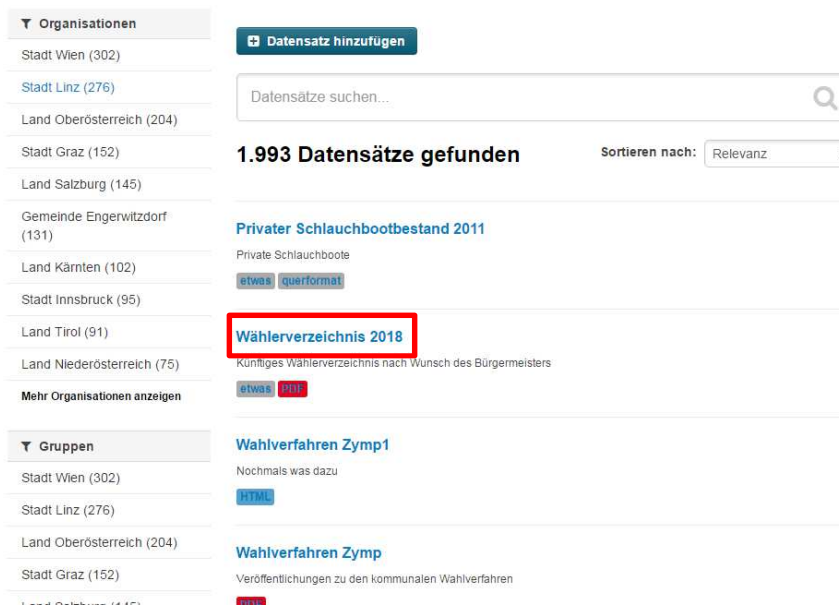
Organisationen

Stadt Wien (302)

Stadt Linz (276)

Land Oberösterreich (204)

Stadt Graz (152)

Land Salzburg (145)

Gemeinde Engerwitzdorf (131)

Land Kärnten (102)

Stadt Innsbruck (95)

Land Tirol (91)

Land Niederösterreich (75)

Mehr Organisationen anzeigen

Gruppen

Stadt Wien (302)

Stadt Linz (276)

Land Oberösterreich (204)

Stadt Graz (152)

Land Salzburg (145)

Datensatz hinzufügen

Datensätze suchen...

1.993 Datensätze gefunden

Sortieren nach: Relevanz

Privater Schlauchbootbestand 2011

Private Schlauchboote

etwas querformat

Wählerverzeichnis 2018

Künftiges Wählerverzeichnis nach Wunsch des Bürgermeisters

etwas PDF

Wahlverfahren Zymp1

Nochmals was dazu

HTML

Wahlverfahren Zymp

Veröffentlichungen zu den kommunalen Wahlverfahren

PDF